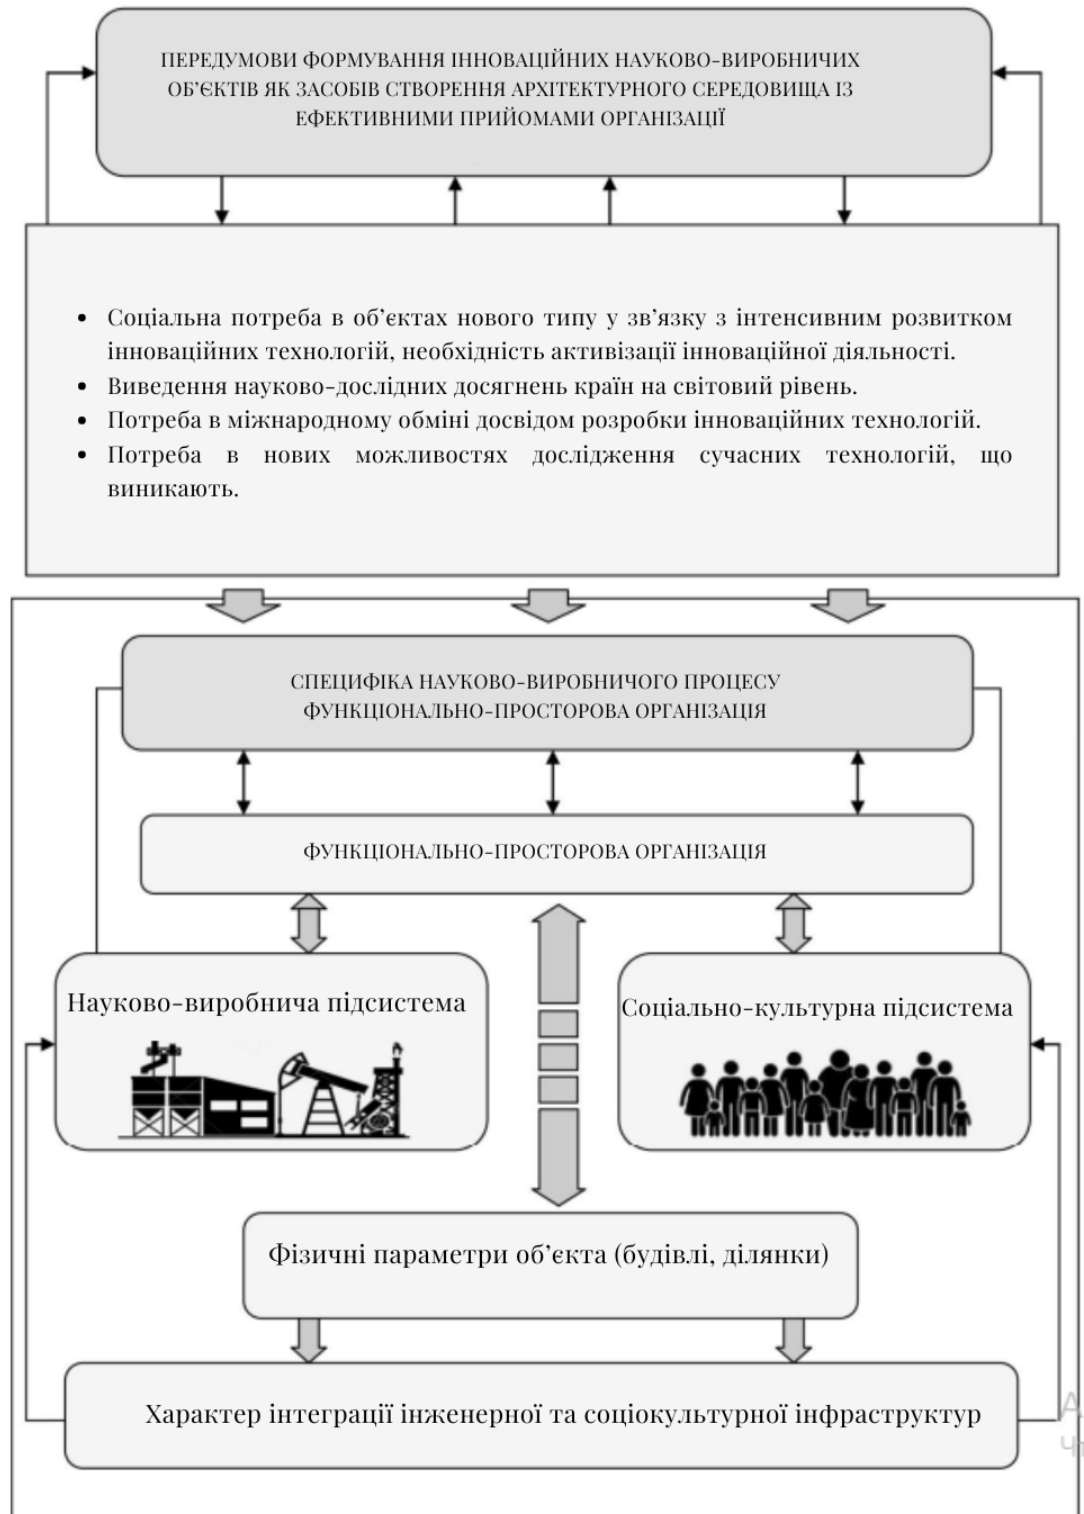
ПЕРЕДУМОВИ ФОРМУВАННЯ ІННОВАЦІЙНИХ НАУКОВО-ВИРОБНИЧИХ ОБ'ЄКТІВ ЯК ЗАСОБІВ СТВОРЕННЯ АРХІТЕКТУРНОГО СЕРЕДОВИЩА ІЗ ЕФЕКТИВНИМИ ПРИЙОМАМИ ОРГАНІЗАЦІЇ

• Соціальна потреба в об'єктах нового типу у зв'язку з інтенсивним розвитком інноваційних технологій, необхідність активізації інноваційної діяльності.
• Виведення науково-дослідних досягнень країн на світовий рівень.
• Потреба в міжнародному обміні досвідом розробки інноваційних технологій.
• Потреба в нових можливостях дослідження сучасних технологій, що виникають.

СПЕЦИФІКА НАУКОВО-ВИРОБНИЧОГО ПРОЦЕСУ
ФУНКЦІОНАЛЬНО-ПРОСТОРОВА ОРГАНІЗАЦІЯ

ФУНКЦІОНАЛЬНО-ПРОСТОРОВА ОРГАНІЗАЦІЯ

Науково-виробнича підсистема

Соціально-культурна підсистема

Фізичні параметри об'єкта (будівлі, ділянки)

Характер інтеграції інженерної та соціокультурної інфраструктур